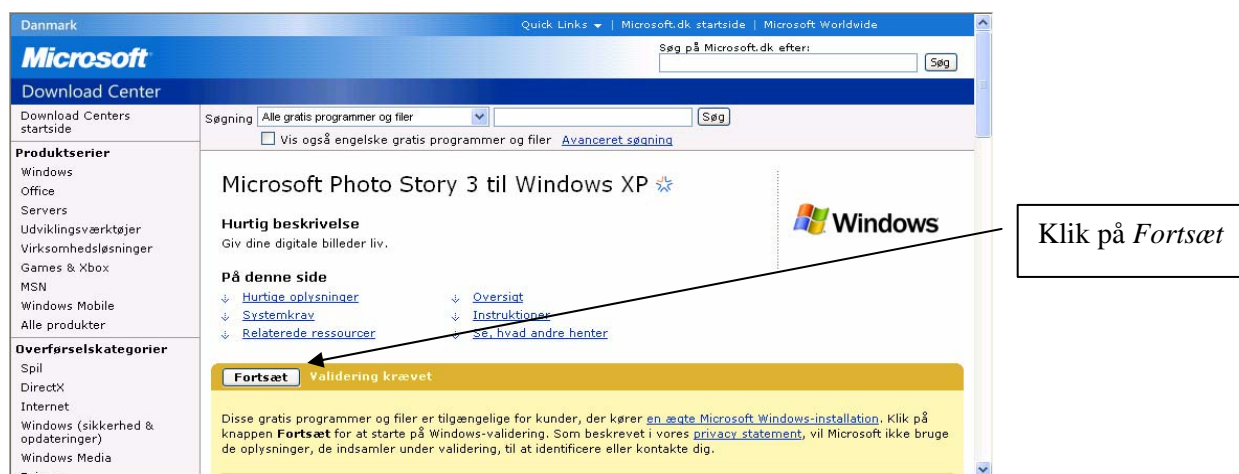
Danmark

Quick Links | Microsoft.dk startside | Microsoft Worldwide

Microsoft

Søg på Microsoft.dk efter:

Søg

Download Center

Download Centers startside

Produktserier

Windows
Office
Servers
Udviklingsværktøjer
Virksomhedsløsninger
Games & Xbox
MSN
Windows Mobile
Alle produkter

Overførselskategorier

Spil
DirectX
Internet
Windows (sikkerhed & opdateringer)
Windows Media

Søgning Alle gratis programmer og filer

Søg

Vis også engelske gratis programmer og filer Avanceret søgning

Microsoft Photo Story 3 til Windows XP

Windows

Hurtig beskrivelse
Giv dine digitale billeder liv.

På denne side

Hurtige oplysninger
Systemkrav
Relaterede ressourcer
Oversigt
Instruktioner
Se, hvad andre henter

Fortsæt Validering krævet

Disse gratis programmer og filer er tilgængelige for kunder, der kører en ægte Microsoft Windows-installation. Klik på knappen **Fortsæt** for at starte på Windows-validering. Som beskrevet i vores privacy statement, vil Microsoft ikke bruge de oplysninger, de indsamler under validering, til at identificere eller kontakte dig.

Klik på *Fortsæt*